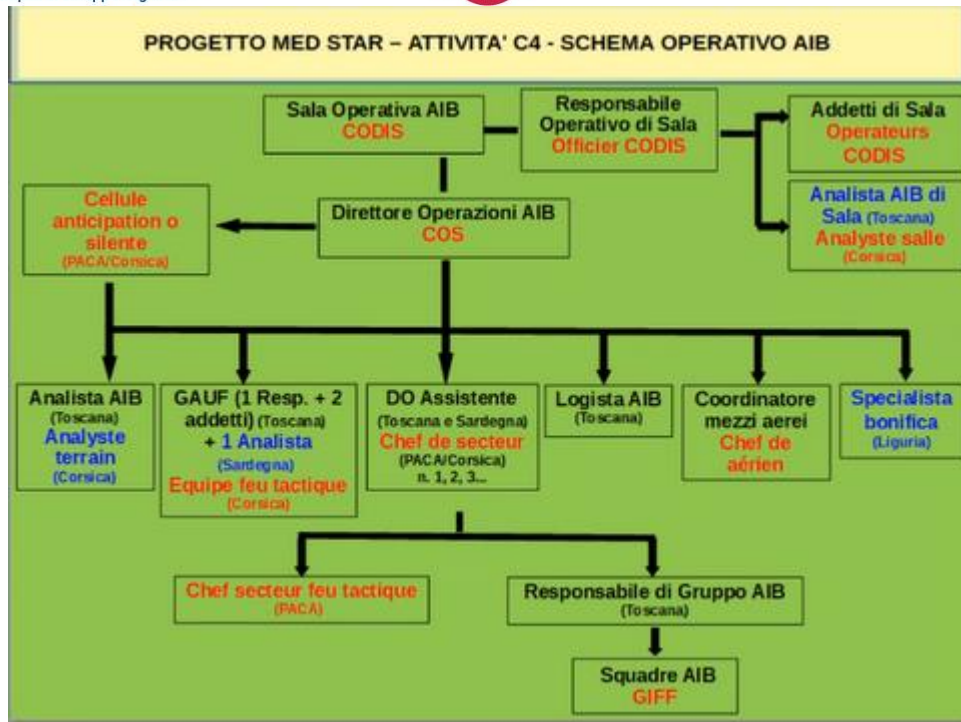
PROGETTO MED STAR – ATTIVITA' C4 - SCHEMA OPERATIVO AIB

Sala Operativa AIB
CODIS

Responsabile Operativo di Sala
Officier CODIS

Addetti di Sala
Operateurs CODIS

Analista AIB di Sala (Toscana)
Analyste salle (Corsica)

Cellule anticipation o silente (PACA/Corsica)

Direttore Operazioni AIB
COS

Analista AIB (Toscana)
Analyste terrain (Corsica)

GAUF (1 Resp. + 2 addetti) (Toscana) + 1 Analista (Sardegna)
Equipe feu tactique (Corsica)

DO Assistente (Toscana e Sardegna)
Chef de secteur (PACA/Corsica)
n. 1, 2, 3...

Logista AIB (Toscana)

Coordinatore mezzi aerei
Chef de aérien

Specialista bonifica (Liguria)

Chef secteur feu tactique (PACA)

Responsabile di Gruppo AIB (Toscana)

Squadre AIB
GIFF